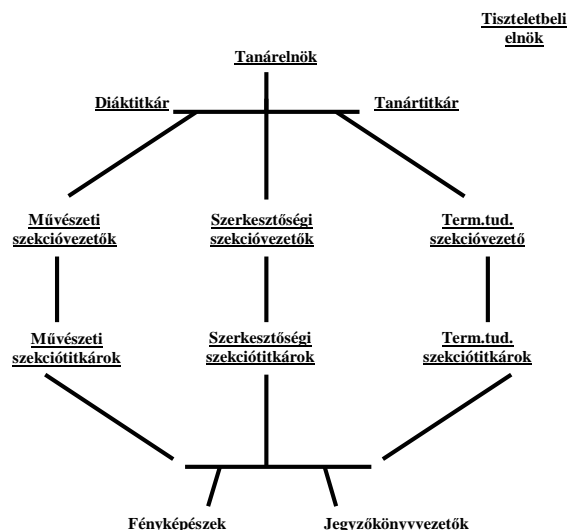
Tiszteletbeli elnök

Tanárelnök

Diáktitkár

Tanártitkár

Művészeti szekcióvezetők

Szerkesztőségi szekcióvezetők

Term.tud. szekcióvezető

Művészeti szekciótitkárok

Szerkesztőségi szekciótitkárok

Term.tud. szekciótitkárok

Fényképészek

Jegyzőkönyvvezetők